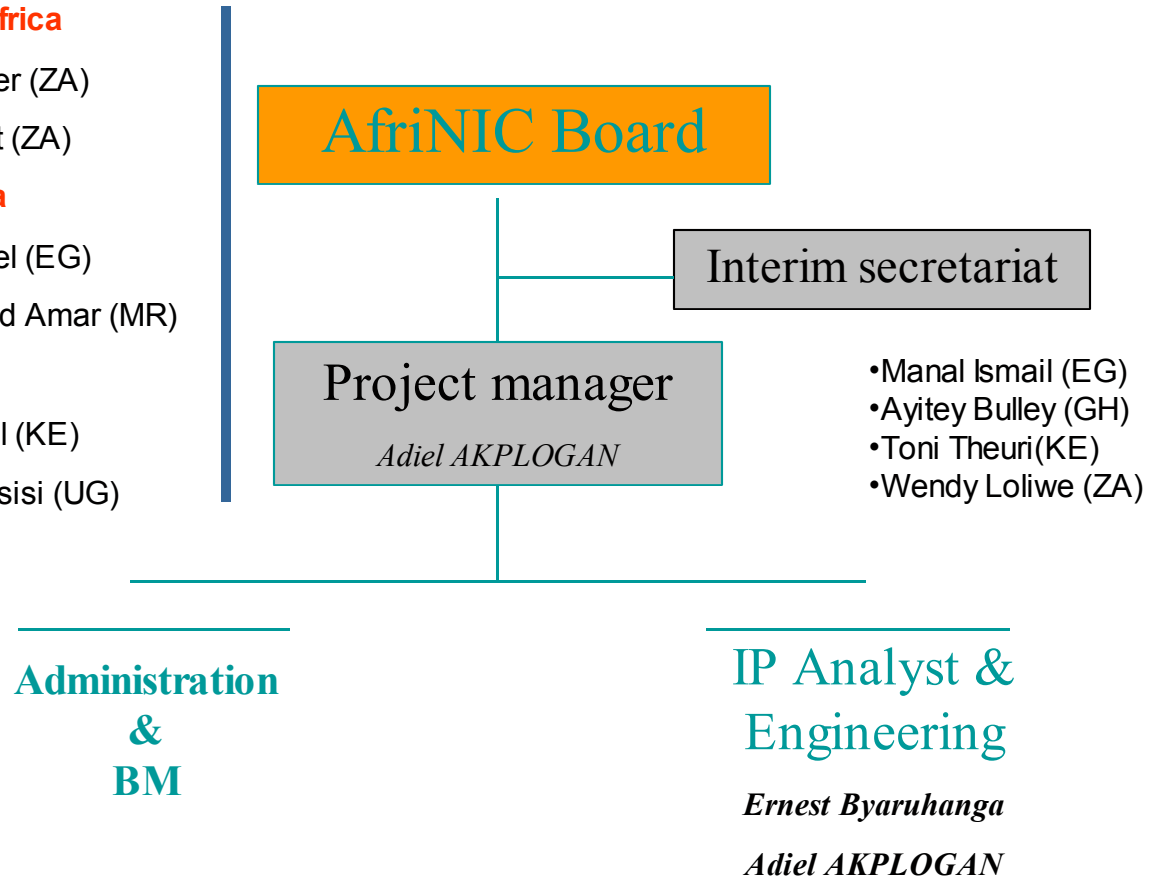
frica

er (ZA)

t (ZA)

a

el (EG)

d Amar (MR)

l (KE)

sisi (UG)

AfriNIC Board

Interim secretariat

Project manager

*Adiel AKPLOGAN*

•Manal Ismail (EG)
•Ayitey Bulley (GH)
•Toni Theuri(KE)
•Wendy Loliwe (ZA)

**Administration & BM**

IP Analyst & Engineering

***Ernest Byaruhanga***

***Adiel AKPLOGAN***